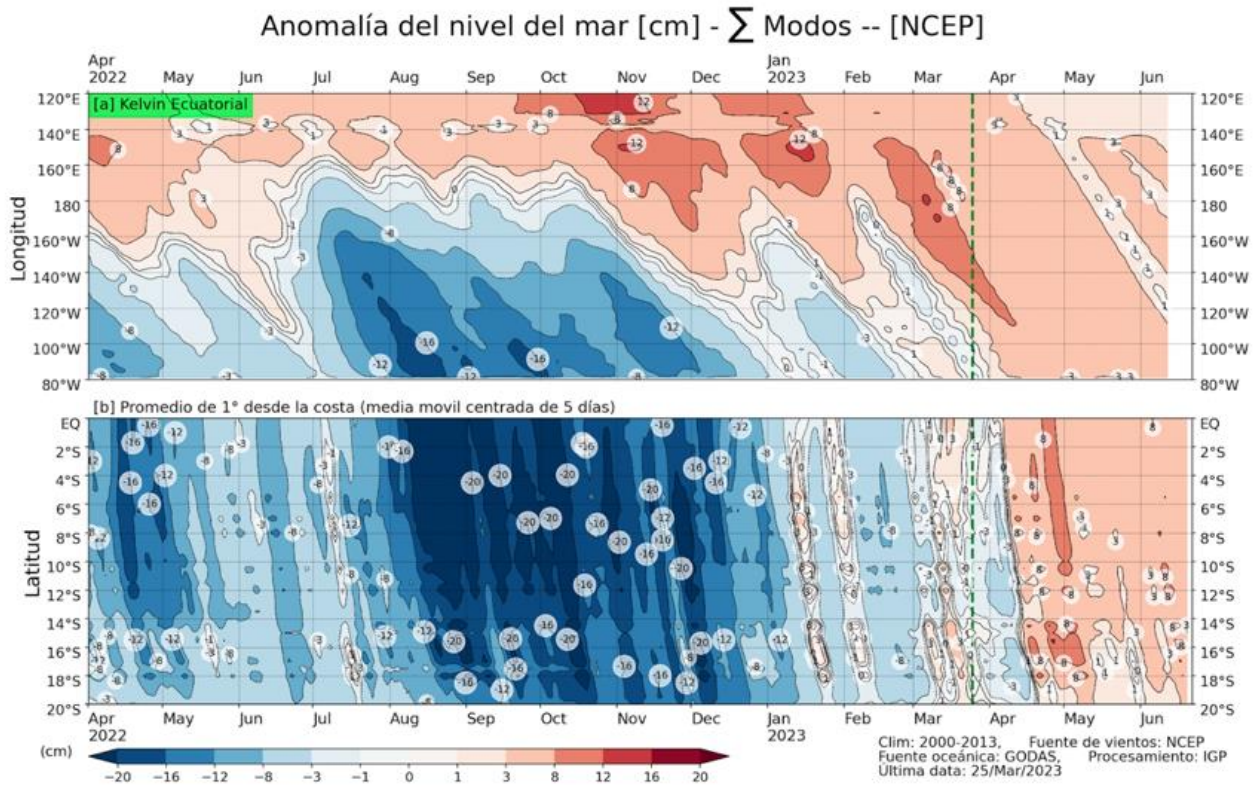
Anomalía del nivel del mar [cm] - $\sum$ Modos -- [NCEP]

Apr 2022 May Jun Jul Aug Sep Oct Nov Dec Jan 2023 Feb Mar Apr May Jun

[a] Kelvin Ecuatorial

120°E 140°E 160°E 180 160°W 140°W 120°W 100°W 80°W

Longitud

-12 -8 -3 -1 0 1 3 8 12 -16

[b] Promedio de 1° desde la costa (media movil centrada de 5 días)

EQ 2°S 4°S 6°S 8°S 10°S 12°S 14°S 16°S 18°S 20°S

Latitud

-20 -17 -16 -12 -8 -3 -1 0 1 3 8

Apr 2022 May Jun Jul Aug Sep Oct Nov Dec Jan 2023 Feb Mar Apr May Jun

(cm)
-20 -16 -12 -8 -3 -1 0 1 3 8 12 16 20

Clim: 2000-2013, Fuente de vientos: NCEP
Fuente oceánica: GODAS, Procesamiento: IGP
Última data: 25/Mar/2023